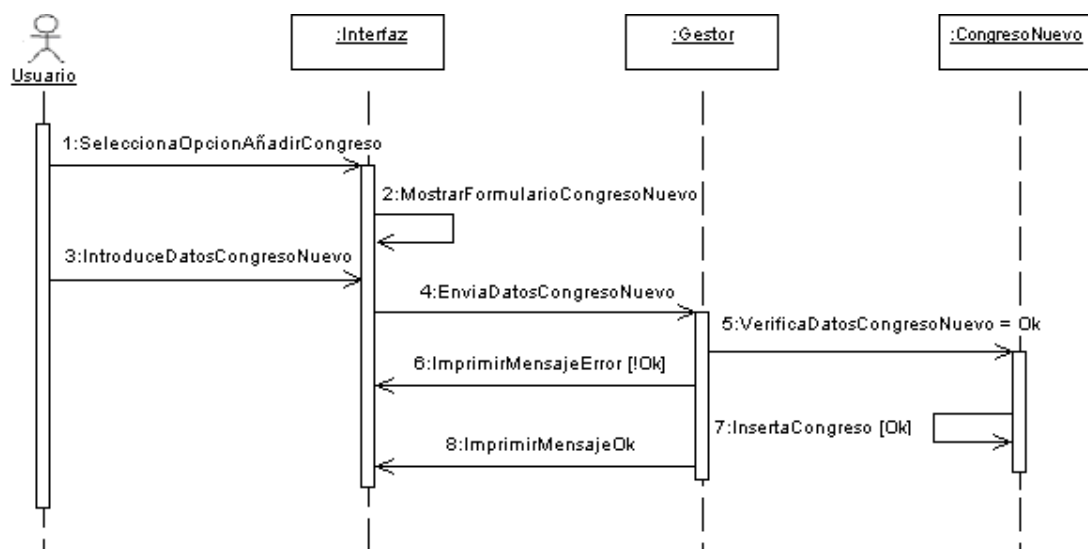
Usuario

:Interfaz

:Gestor

:CongresoNuevo

1:SeleccionaOpcionAñadirCongreso

2:MostrarFormularioCongresoNuevo

3:IntroduceDatosCongresoNuevo

4:EnviaDatosCongresoNuevo

5:VerificaDatosCongresoNuevo = Ok

6:ImprimirMensajeError [!Ok]

7:InsertaCongreso [Ok]

8:ImprimirMensajeOk